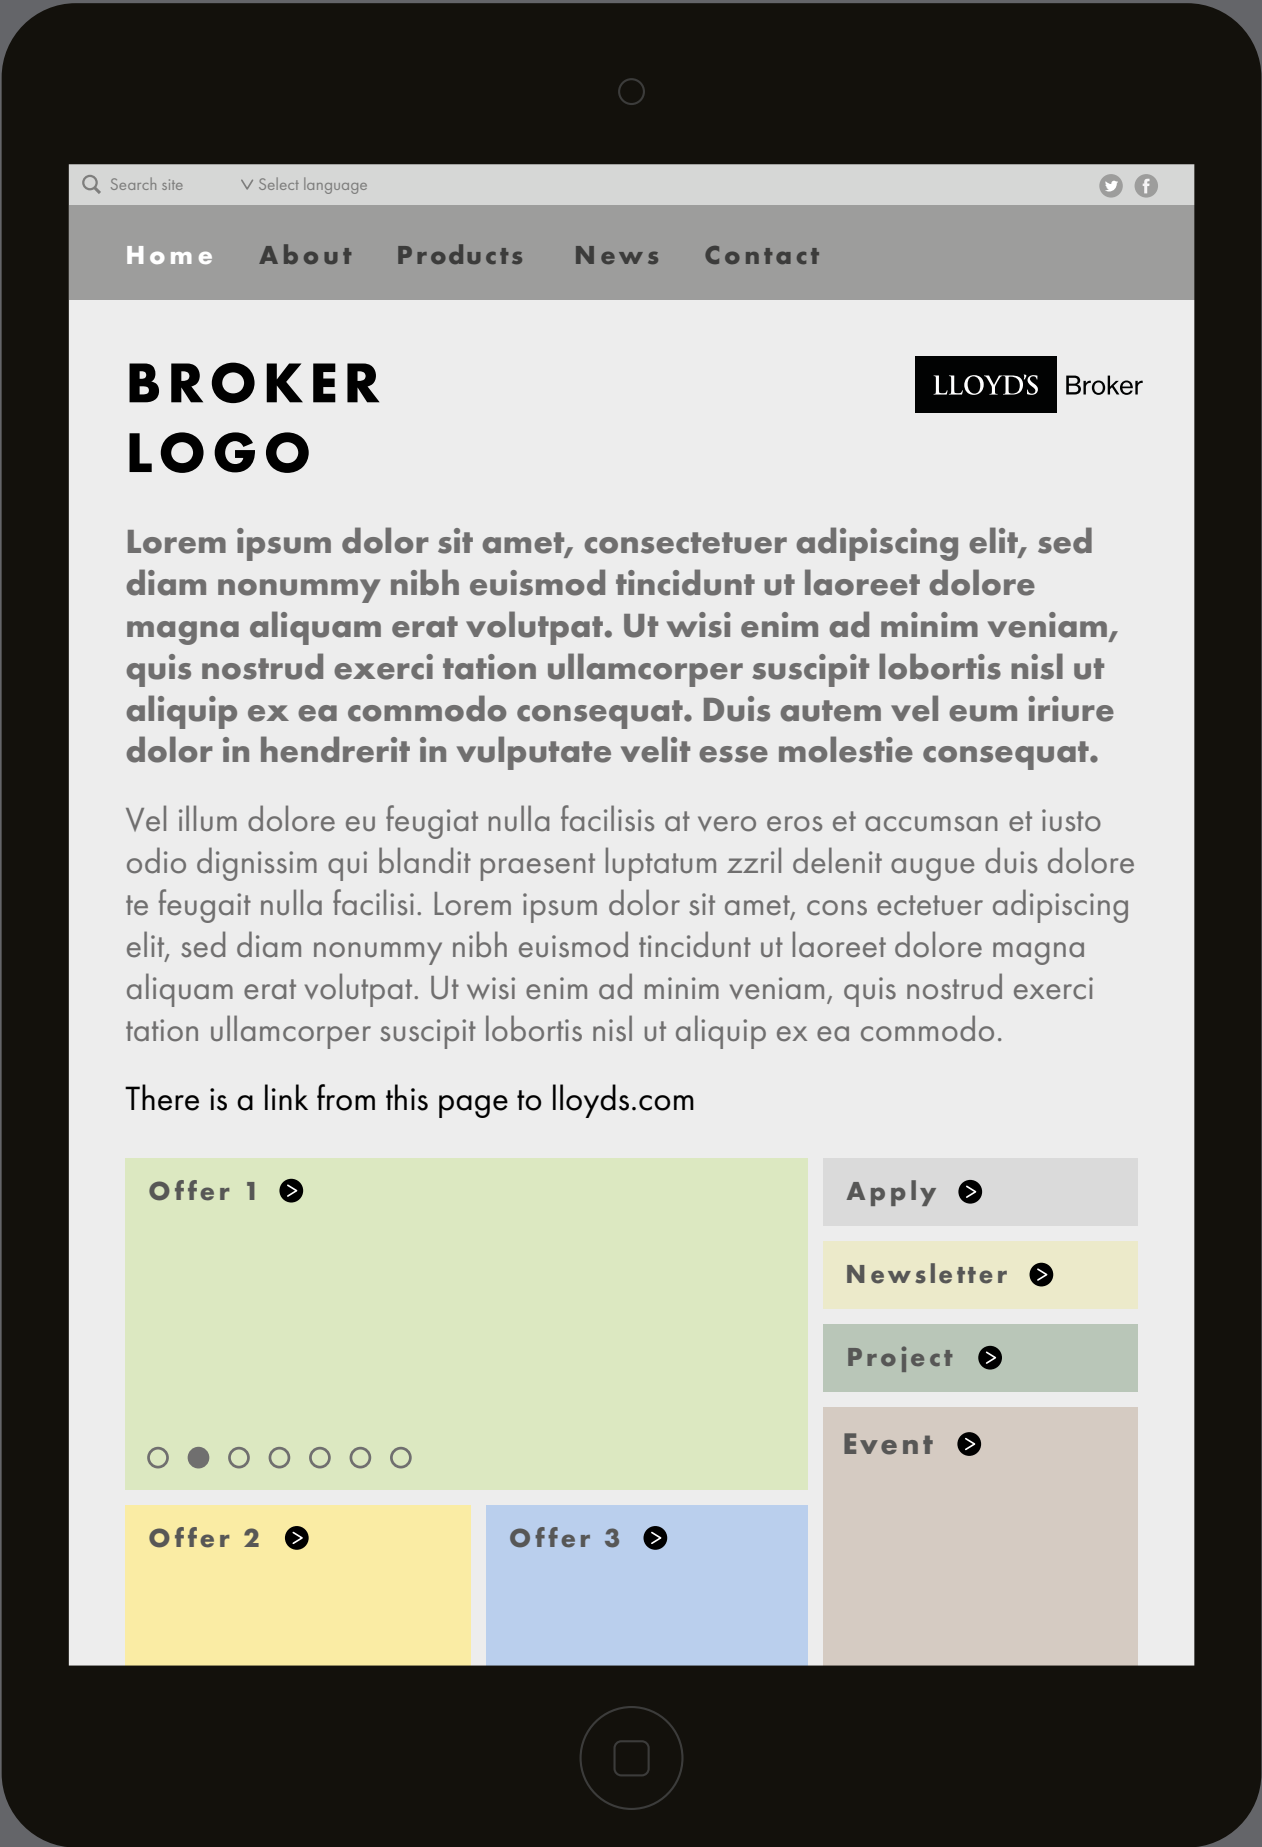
Search site
V Select language

Home About Products News Contact

BROKER LOGO

LLOYD'S Broker

Lorem ipsum dolor sit amet, consectetuer adipiscing elit, sed diam nonummy nibh euismod tincidunt ut laoreet dolore magna aliquam erat volutpat. Ut wisi enim ad minim veniam, quis nostrud exerci tation ullamcorper suscipit lobortis nisl ut aliquip ex ea commodo consequat. Duis autem vel eum iriure dolor in hendrerit in vulputate velit esse molestie consequat.

Vel illum dolore eu feugiat nulla facilisis at vero eros et accumsan et iusto odio dignissim qui blandit praesent luptatum zzril delenit augue duis dolore te feugait nulla facilisi. Lorem ipsum dolor sit amet, cons ectetuer adipiscing elit, sed diam nonummy nibh euismod tincidunt ut laoreet dolore magna aliquam erat volutpat. Ut wisi enim ad minim veniam, quis nostrud exerci tation ullamcorper suscipit lobortis nisl ut aliquip ex ea commodo.

There is a link from this page to lloyds.com

Offer 1

Apply

Newsletter

Project

Event

Offer 2

Offer 3